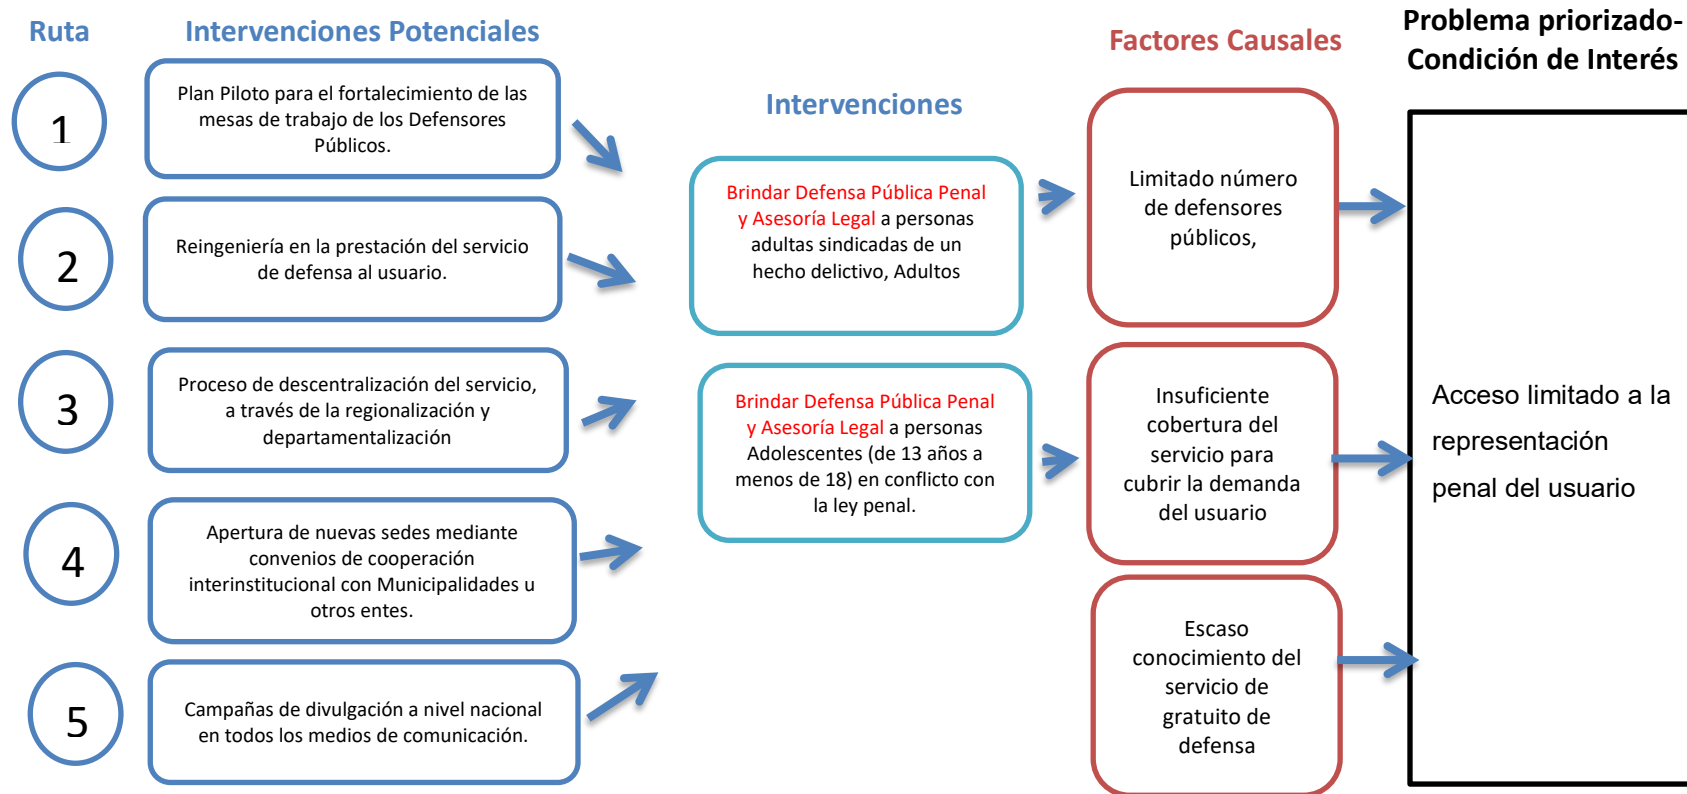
Ruta

Intervenciones Potenciales

1

Plan Piloto para el fortalecimiento de las mesas de trabajo de los Defensores Públicos.

2

Reingeniería en la prestación del servicio de defensa al usuario.

3

Proceso de descentralización del servicio, a través de la regionalización y departamentalización

4

Apertura de nuevas sedes mediante convenios de cooperación interinstitucional con Municipalidades u otros entes.

5

Campañas de divulgación a nivel nacional en todos los medios de comunicación.

Intervenciones

Brindar Defensa Pública Penal y Asesoría Legal a personas adultas sindicadas de un hecho delictivo, Adultos

Brindar Defensa Pública Penal y Asesoría Legal a personas Adolescentes (de 13 años a menos de 18) en conflicto con la ley penal.

Factores Causales

Limitado número de defensores públicos,

Insuficiente cobertura del servicio para cubrir la demanda del usuario

Escaso conocimiento del servicio de gratuito de defensa

Problema priorizado-Condición de Interés

Acceso limitado a la representación penal del usuario